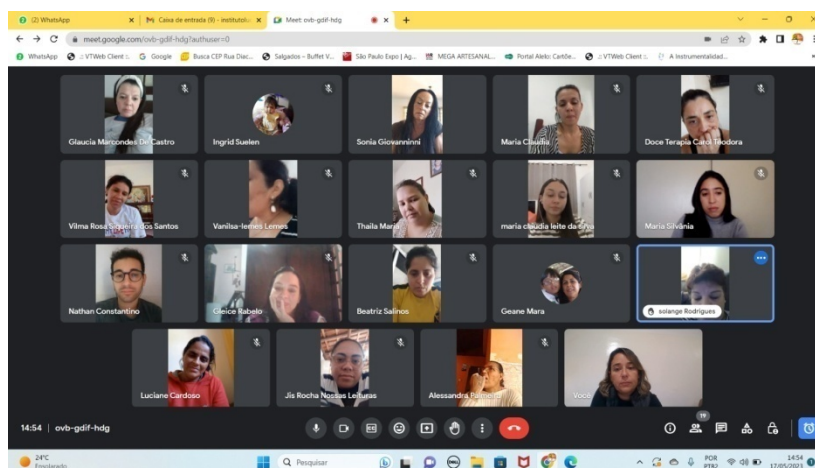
(2) WhatsApp
Caixa de entrada (9) - instituto
Meet: ovb-gdif-hdg
meet.google.com/ovb-gdif-hdg?authuser=0
WhatsApp
:: VTWeb Client ::
Google
Busca CEP Rua Diac...
Salgados – Buffet V...
São Paulo Expo | Ag...
MEGA ARTESANAL...
Portal Aleto: Cartõe...
:: VTWeb Client ::
A instrumentalidad...

Glaucia Marcondes De Castro
Ingrid Suelen
Sonia Giovanninni
Maria Claudia
Doce Terapia Carol Teodora
Vilma Rosa Siqueira dos Santos
Vanilsa-lemes Lemes
Thaila Maria
maria claudia leite da silva
Maria Silvânia
Nathan Constantino
Gleice Rabelo
Beatriz Salinos
Geane Mara
solange Rodrigues
Luciane Cardoso
Jis Rocha Nossas Leituras
Alessandra Palmeira
Você

14:54 | ovb-gdif-hdg
19

24°C
Ensolarado
Pesquisar
POR PTB2
14:54
17/05/2023